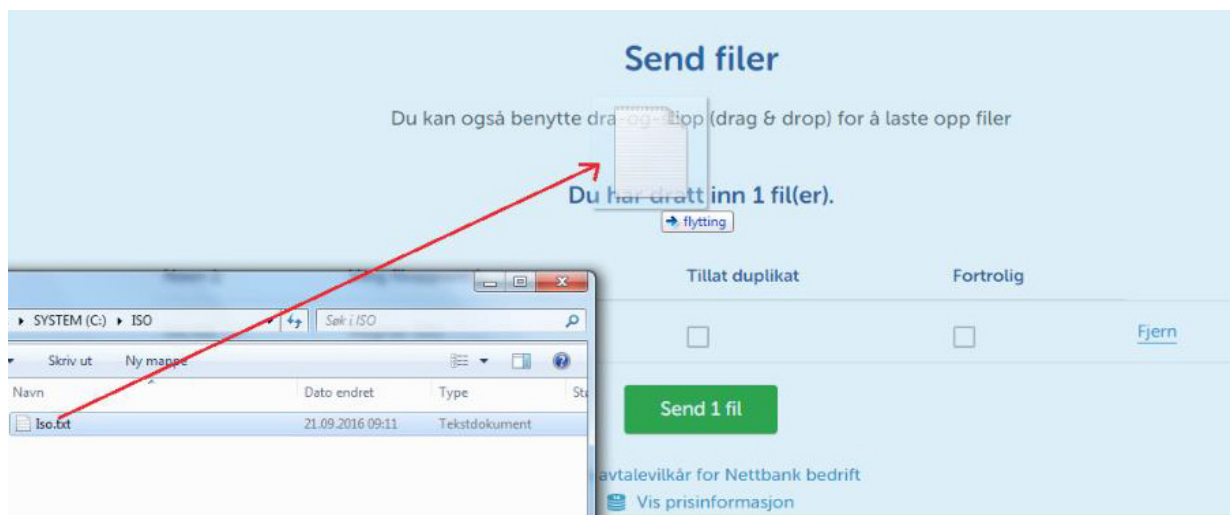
Send filer

Du kan også benytte dra-og-slipp (drag & drop) for å laste opp filer

Du har dratt inn 1 fil(er).

→ flytting

Tillat duplikat

Fortrolig

Fjern

Send 1 fil

avtalevilkår for Nettbank bedrift

Vis prisinformasjon

▸ SYSTEM (C:) ▸ ISO

Søk i ISO

Skriv ut

Ny mappe

Navn

Dato endret

Type

St

Iso.txt

21.09.2016 09:11

Tekstdokument